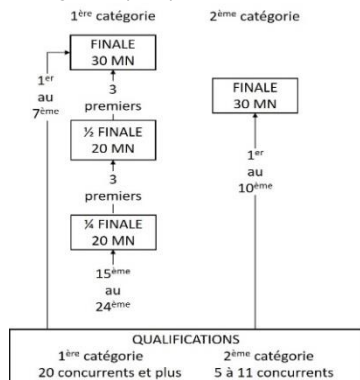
1ère catégorie

2ème catégorie

FINALE
30 MN

1er au 7ème

3 premiers

½ FINALE
20 MN

3 premiers

¼ FINALE
20 MN

15ème au 24ème

FINALE
30 MN

1er au 10ème

QUALIFICATIONS
1ère catégorie
20 concurrents et plus
2ème catégorie
5 à 11 concurrents